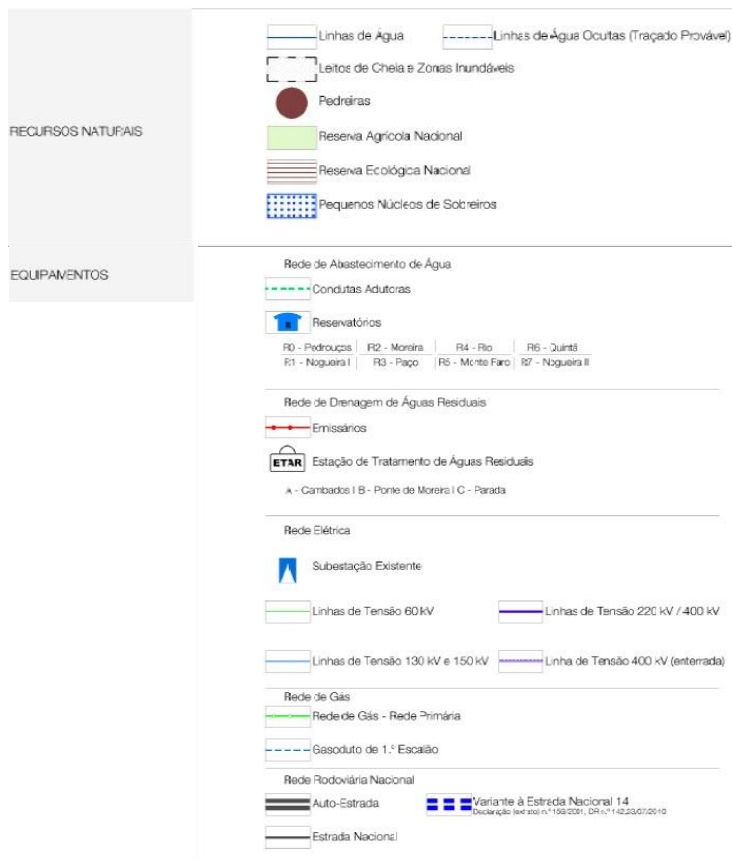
RECURSOS NATURAIS

Linhas de Água
Linhas de Água Ocultas (Traçado Provável)
Leitos de Cheia e Zonas Inundáveis
Pedreiras
Reserva Agrícola Nacional
Reserva Ecológica Nacional
Pequenos Núcleos de Sobreiros

EQUIPAMENTOS

Rede de Abastecimento de Água
Condutas Adutoras
Reservatórios
R0 - Pedrouços | R2 - Moreira | R4 - Rio | R6 - Quintã
R1 - Nogueira I | R3 - Paço | R5 - Monte Faro | R7 - Nogueira II

Rede de Drenagem de Águas Residuais
Emissários
ETAR Estação de Tratamento de Águas Residuais
A - Cambados I B - Ponte de Moreira I C - Parada

Rede Elétrica
Subestação Existente
Linhas de Tensão 60 kV
Linhas de Tensão 220 kV / 400 kV
Linhas de Tensão 130 kV e 150 kV
Linha de Tensão 400 kV (enterrada)

Rede de Gás
Rede de Gás - Rede Primária
Gasoduto de 1.º Escalão

Rede Rodoviária Nacional
Auto-Estrada
Variante à Estrada Nacional 14
Declaração (extrato) n.º 158/2001, DR n.º 142,23/07/2010
Estrada Nacional